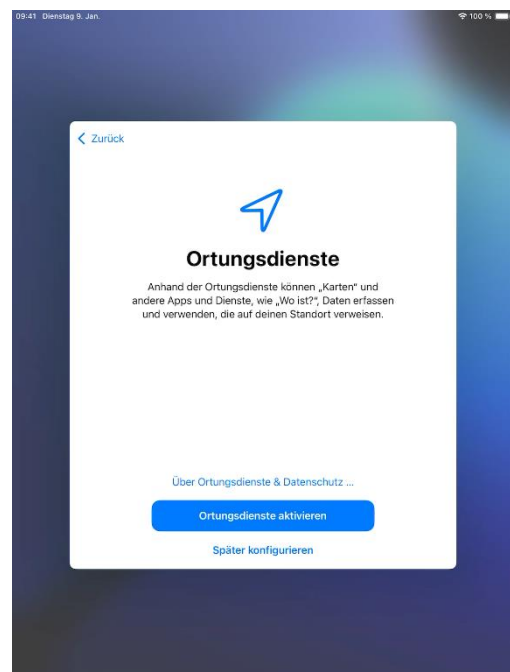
09:41 Dienstag 9. Jan.

100 %

Zurück

Ortungsdienste

Anhand der Ortungsdienste können „Karten“ und andere Apps und Dienste, wie „Wo ist?“, Daten erfassen und verwenden, die auf deinen Standort verweisen.

Über Ortungsdienste & Datenschutz ...

Ortungsdienste aktivieren

Später konfigurieren